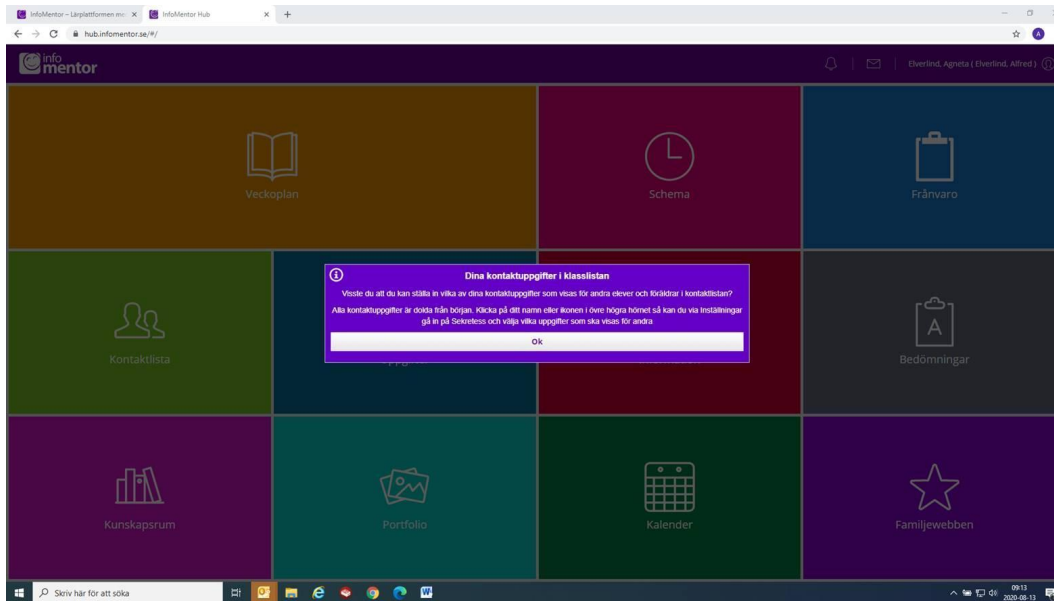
InfoMentor – Lärplattformen me × InfoMentor Hub × +

hub.infomentor.se/#/

info mentor

Elverlind, Agneta ( Elverlind, Alfred )

Veckoplan

Schema

Frånvaro

Kontaktlista

Bedömningar

Dina kontaktuppgifter i klasslistan

Visste du att du kan ställa in vilka av dina kontaktuppgifter som visas för andra elever och föräldrar i kontaktlistan?

Alla kontaktuppgifter är dolda från början. Klicka på ditt namn eller ikonen i övre högra hörnet så kan du via Inställningar gå in på Sekretess och välja vilka uppgifter som ska visas för andra

Ok

Kunskapsrum

Portfolio

Kalender

Familjewebben

Skriv här för att söka

09:13
2020-08-13